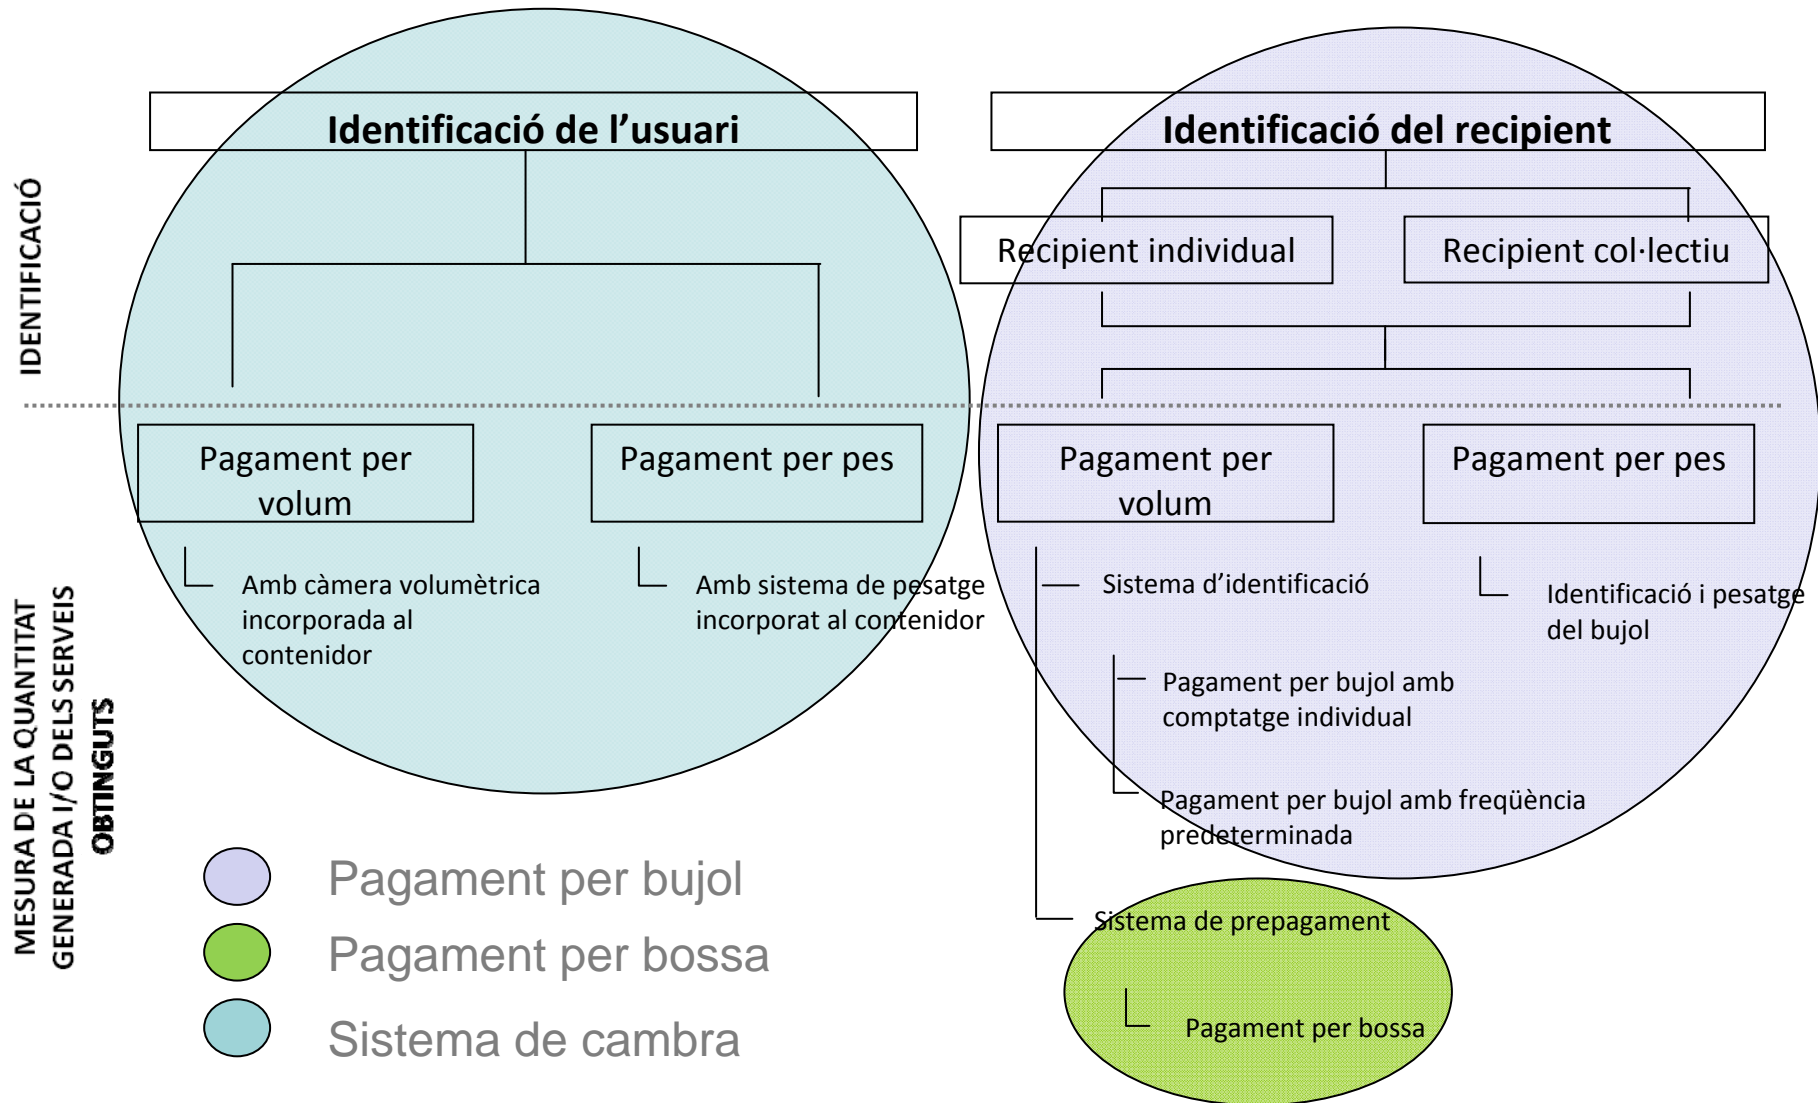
IDENTIFICACIÓ

MESURA DE LA QUANTITAT GENERADA I/O DELS SERVEIS OBTINGUTS

Identificació de l'usuari

Identificació del recipient

Recipient individual

Recipient col·lectiu

Pagament per volum

Pagament per pes

Pagament per volum

Pagament per pes

Amb càmera volumètrica incorporada al contenidor

Amb sistema de pesatge incorporat al contenidor

Sistema d'identificació

Identificació i pesatge del bujol

Pagament per bujol amb comptatge individual

Pagament per bujol amb freqüència predeterminada

Sistema de prepagament

Pagament per bossa

Pagament per bujol

Pagament per bossa

Sistema de cambra